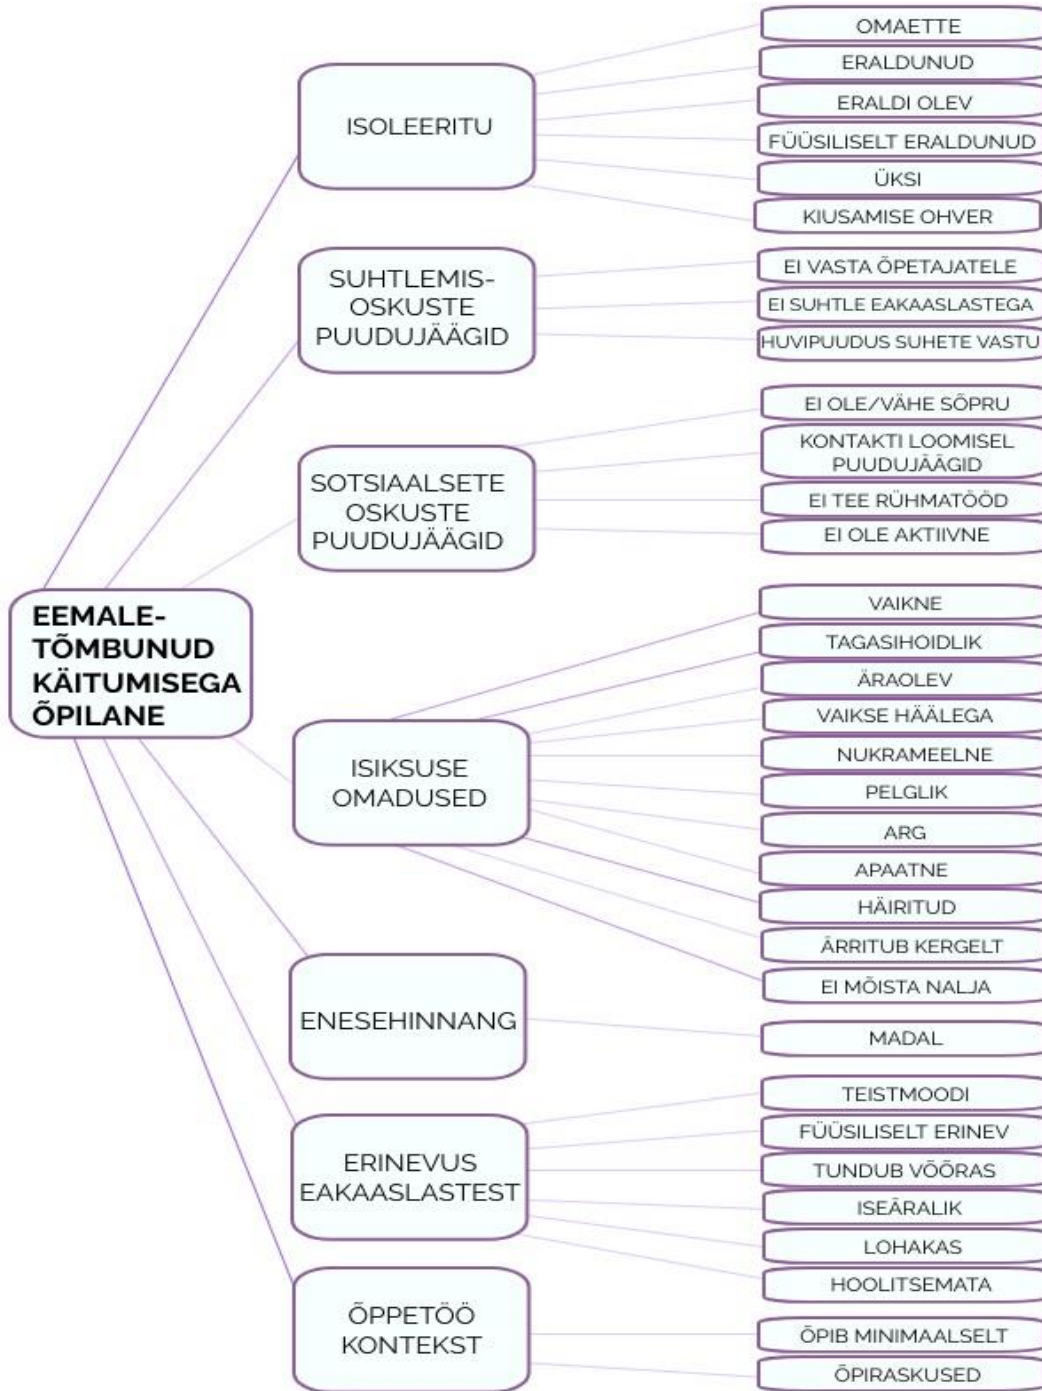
EEMALE-TÕMBUNUD KÄITUMISEGA ÕPILANE

ISOLEERITU

OMAETTE

ERALDUNUD

ERALDI OLEV

FÜÜSILISELT ERALDUNUD

ÜKSI

KIUSAMISE OHVER

SUHTLEMIS-OSKUSTE PUUDUJÄÄGID

EI VASTA ÕPETAJATELE

EI SUHTLE EAKAASLASTEGA

HUVIPUUDUS SUHETE VASTU

SOTSIAALSETE OSKUSTE PUUDUJÄÄGID

EI OLE/VÄHE SÕPRU

KONTAKTI LOOMISEL PUUDUJÄÄGID

EI TEE RÜHMATÖÖD

EI OLE AKTIIVNE

ISIKSUSE OMADUSED

VAIKNE

TAGASIHOIDLIK

ÄRAOLEV

VAIKSE HÄÄLEGA

NUKRAMEELNE

PELGLIK

ARG

APAATNE

HÄIRITUD

ÄRRITUB KERGELT

EI MÕISTA NALJA

ENESEHINNANG

MADAL

ERINEVUS EAKAASLASTEST

TEISTMOODI

FÜÜSILISELT ERINEV

TUNDUB VÕÕRAS

ISEÄRALIK

LOHAKAS

HOOLITSEMATA

ÕPPETÖÖ KONTEKST

ÕPIB MINIMAALSELT

ÕPIRASKUSED